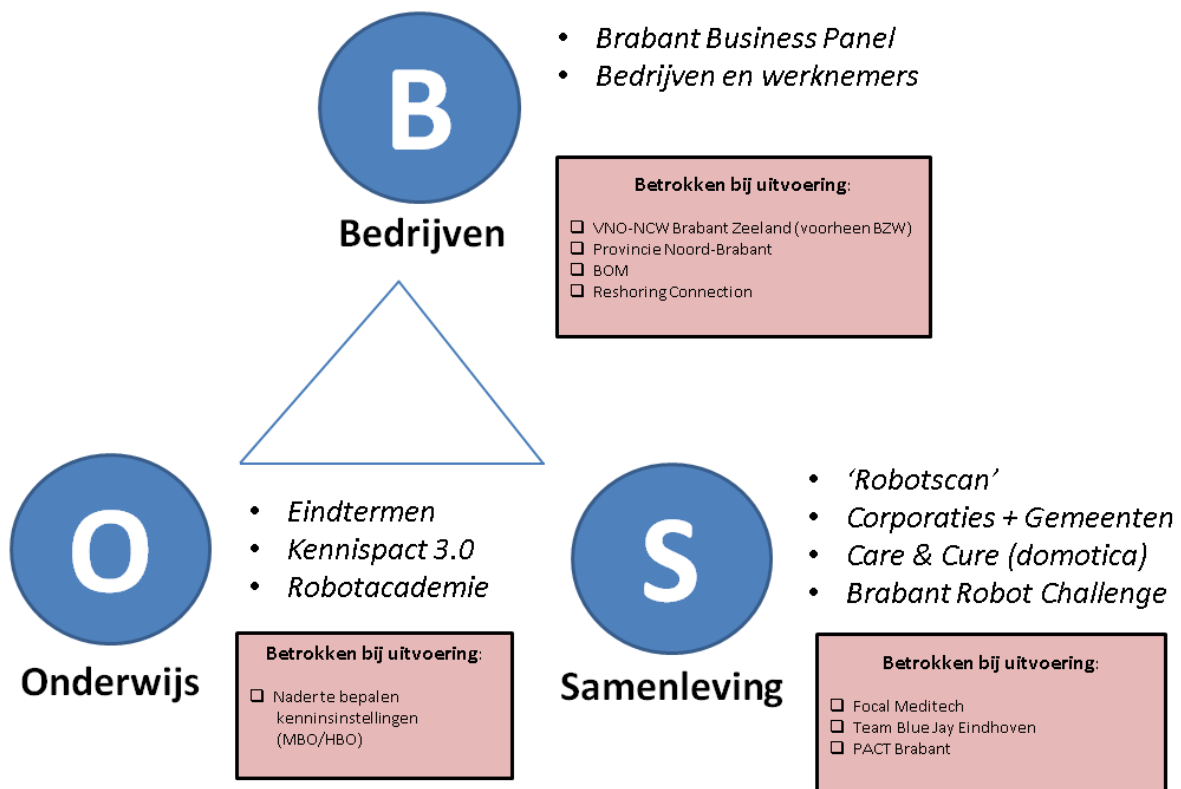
B

Bedrijven

- Brabant Business Panel
- Bedrijven en werknemers

Betrokken bij uitvoering:

- VNO-NCW Brabant Zeeland (voorheen BZW)
- Provincie Noord-Brabant
- BOM
- Reshoring Connection

O

Onderwijs

- Eindtermen
- Kennispact 3.0
- Robotacademie

Betrokken bij uitvoering:

- Naderte bepalen kenninsinstellingen (MBO/HBO)

S

Samenleving

- 'Robotscan'
- Corporaties + Gemeenten
- Care & Cure (domotica)
- Brabant Robot Challenge

Betrokken bij uitvoering:

- Focal Meditech
- Team Blue Jay Eindhoven
- PACT Brabant